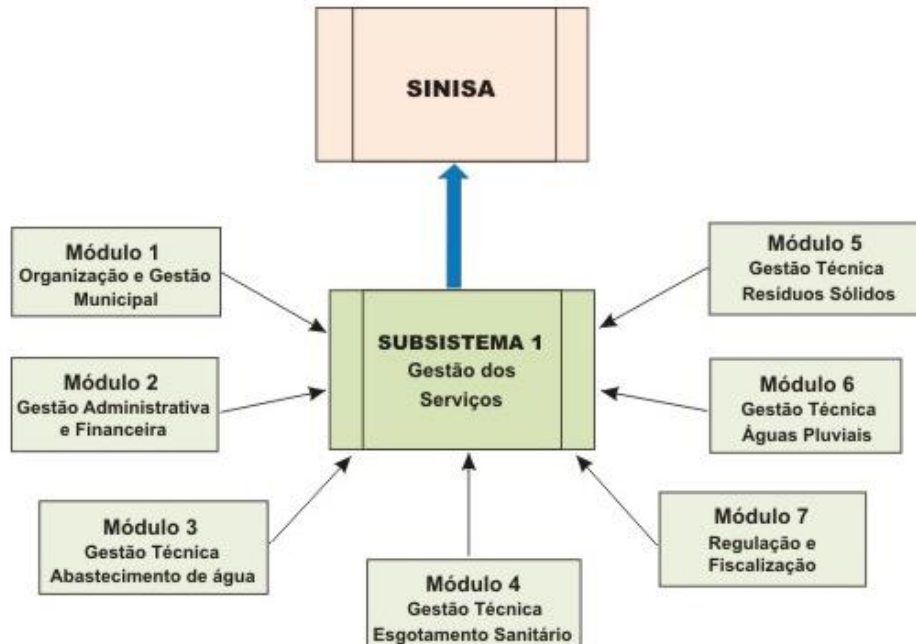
SINISA

Módulo 1
Organização e Gestão Municipal

Módulo 5
Gestão Técnica
Resíduos Sólidos

SUBSISTEMA 1
Gestão dos Serviços

Módulo 2
Gestão Administrativa e Financeira

Módulo 6
Gestão Técnica
Águas Pluviais

Módulo 3
Gestão Técnica
Abastecimento de água

Módulo 7
Regulação e Fiscalização

Módulo 4
Gestão Técnica
Esgotamento Sanitário